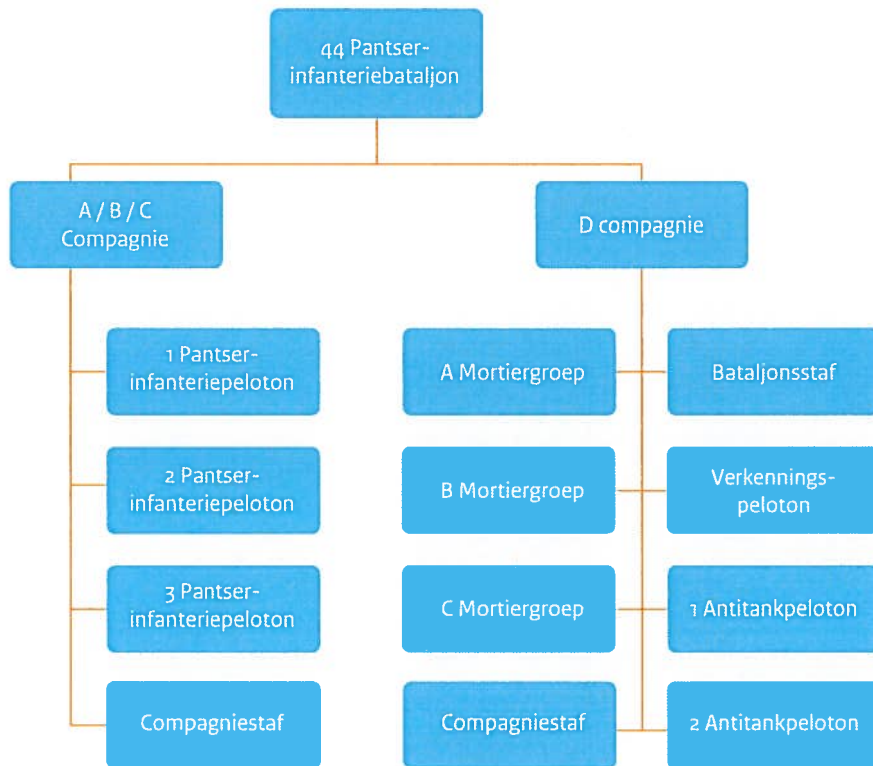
44 Pantserinfanteriebataljon

A / B / C Compagnie

D compagnie

1 Pantserinfanteriepeloton

2 Pantserinfanteriepeloton

3 Pantserinfanteriepeloton

Compagniestaf

A Mortiergroep

B Mortiergroep

C Mortiergroep

Compagniestaf

Bataljonsstaf

Verkenningspeloton

1 Antitankpeloton

2 Antitankpeloton